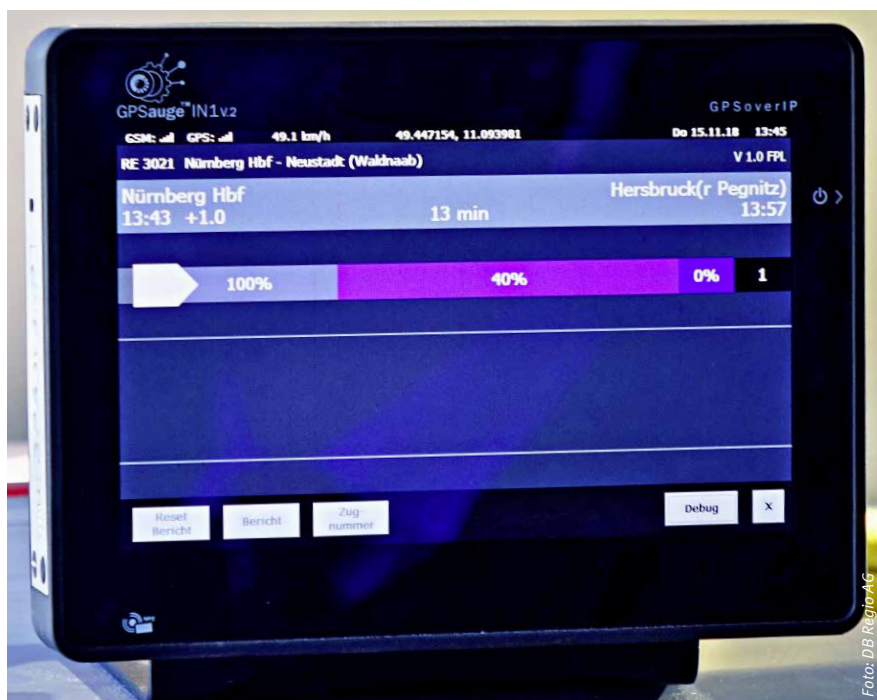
GPSauge™ IN1 v.2

GPSoverIP

GSM: GPS: 49.1 km/h 49.447154, 11.093981 Do 15.11.18 13:45

RE 3021 Nürnberg Hbf - Neustadt (Waldnaab) V 1.0 FPL

Nürnberg Hbf
13:43 +1.0

13 min

Hersbruck(r Pegnitz)
13:57

100% 40% 0% 1

Reset Bericht

Bericht

Zugnummer

Debug

X

Foto: DB Regio AG